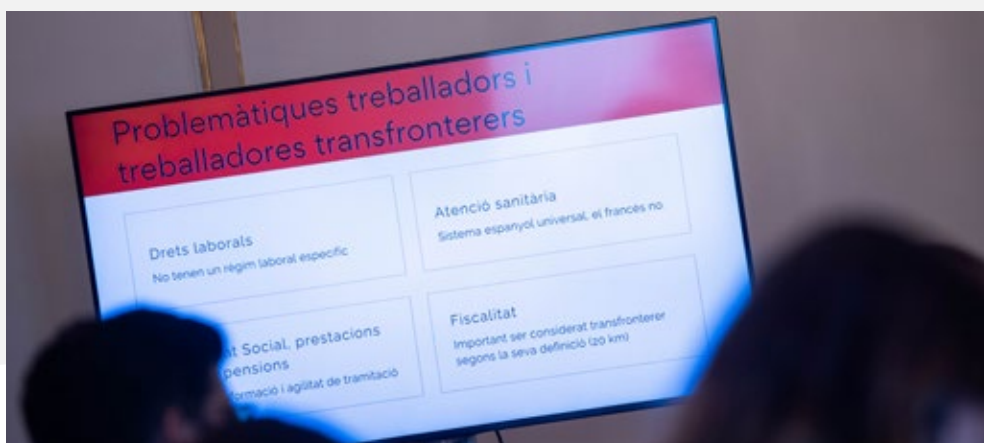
Problemàtiques treballadors i treballadores transfronterers

Drets laborals
No tenen un règim laboral específic

Atenció sanitària
Sistema espanyol universal, el francès no

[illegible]at Social, prestacions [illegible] pensions
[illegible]formació i agilitat de tramitació

Fiscalitat
Important ser considerat transfronterer segons la seva definició (20 km)